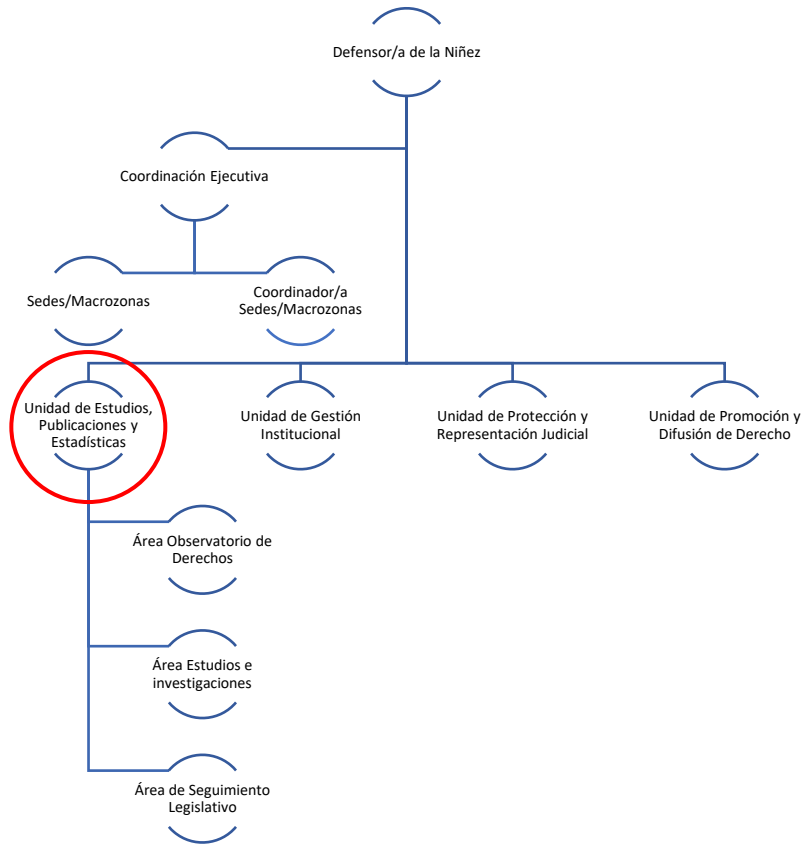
Defensor/a de la Niñez

Coordinación Ejecutiva

Sedes/Macrozonas

Coordinador/a Sedes/Macrozonas

Unidad de Estudios, Publicaciones y Estadísticas

Unidad de Gestión Institucional

Unidad de Protección y Representación Judicial

Unidad de Promoción y Difusión de Derecho

Área Observatorio de Derechos

Área Estudios e investigaciones

Área de Seguimiento Legislativo